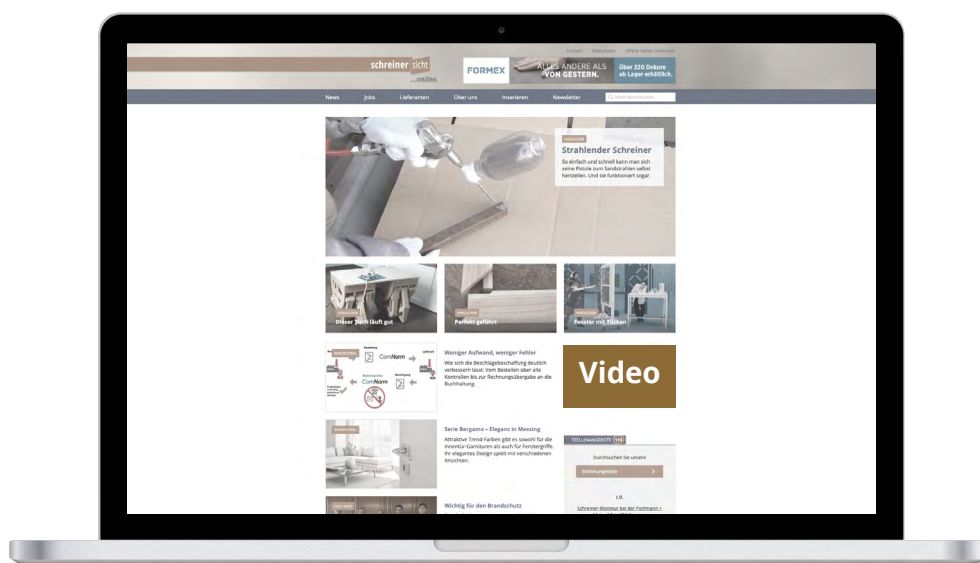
Kontakt Mediadaten Offene Stellen inserieren

schreiner sicht ...online.

FORMEX ALLES ANDERE ALS VON GESTERN. Über 220 Dekore ab Lager erhältlich.

News Jobs Lieferanten Über uns Inserieren Newsletter

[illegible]

Strahlender Schreiner

So einfach und schnell kann man sich seine Pistole zum Sandstrahlen selbst herstellen. Und sie funktioniert sogar.

Dieser Tisch läuft gut.

Perfekt geführt

Fenster mit Tücken

ComNorm

ComNorm

Weniger Aufwand, weniger Fehler

Wie sich die Beschlägebeschaffung deutlich verbessern lässt: Vom Bestellen über alle Kontrollen bis zur Rechnungsübergabe an die Buchhaltung.

Video

Serie Bergamo – Eleganz in Messing

Attraktive Trend-Farben gibt es sowohl für die Innentür-Garnituren als auch für Fenstergriffe. Ihr elegantes Design spielt mit verschiedenen Ansichten.

STELLENANGEBOTE

Durchsuchen Sie unsere

Stellenangebote

z.B.

Schreiner-Monteur bei der Portmann +

Wichtig für den Brandschutz